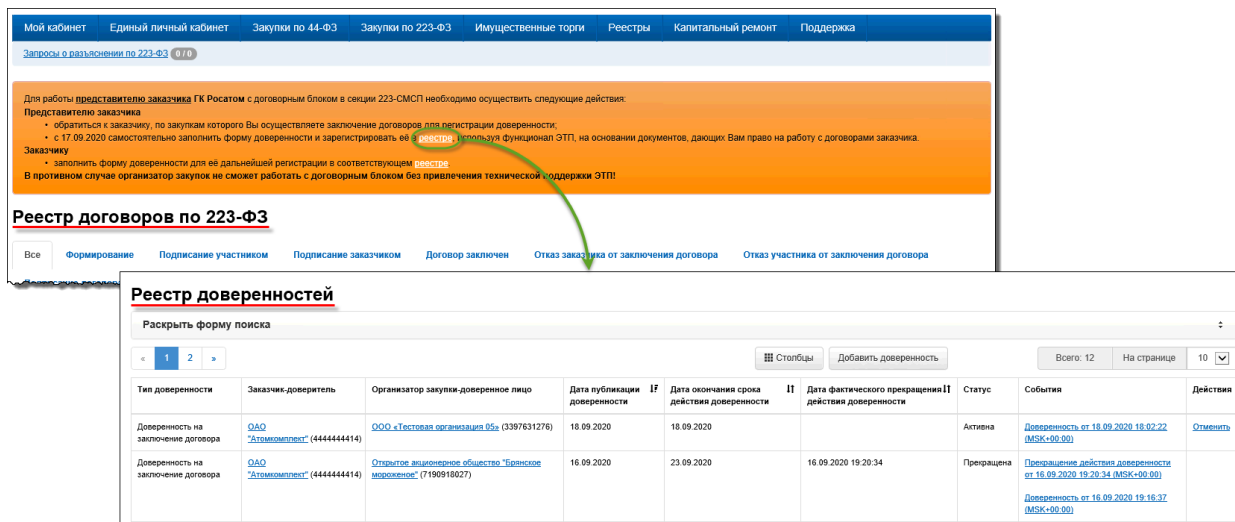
Мой кабинет | Единый личный кабинет | Закупки по 44-ФЗ | Закупки по 223-ФЗ | Имущественные торги | Реестры | Капитальный ремонт | Поддержка

Запросы о разъяснении по 223-ФЗ 0 / 0

Для работы представителю заказчика ГК Росатом с договорным блоком в секции 223-СМСП необходимо осуществить следующие действия:
Представителю заказчика
• обратиться к заказчику, по закупкам которого Вы осуществляете заключение договоров для регистрации доверенности;
• с 17.09.2020 самостоятельно заполнить форму доверенности и зарегистрировать её в реестре, используя функционал ЭТП, на основании документов, дающих Вам право на работу с договорами заказчика.
Заказчику
• заполнить форму доверенности для её дальнейшей регистрации в соответствующем реестре
В противном случае организатор закупок не сможет работать с договорным блоком без привлечения технической поддержки ЭТП!

Реестр договоров по 223-ФЗ

Все | Формирование | Подписание участником | Подписание заказчиком | Договор заключен | Отказ заказчика от заключения договора | Отказ участника от заключения договора

Реестр доверенностей

Раскрыть форму поиска

« 1 2 »

Столбцы | Добавить доверенность | Всего: 12 | На странице 10

| Тип доверенности | Заказчик-доверитель | Организатор закупки-доверенное лицо | Дата публикации доверенности | Дата окончания срока действия доверенности | Дата фактического прекращения действия доверенности | Статус | События | Действия |
|---|---|---|---|---|---|---|---|---|
| Доверенность на заключение договора | ОАО "Атомкомплект" (4444444414) | ООО «Тестовая организация 05» (3397631276) | 18.09.2020 | 18.09.2020 | | Активна | Доверенность от 18.09.2020 18:02:22 (MSK+00:00) | Отменить |
| Доверенность на заключение договора | ОАО "Атомкомплект" (4444444414) | Открытое акционерное общество "Брянское мороженое" (7190918027) | 16.09.2020 | 23.09.2020 | 16.09.2020 19:20:34 | Прекращена | Прекращение действия доверенности от 16.09.2020 19:20:34 (MSK+00:00) Доверенность от 16.09.2020 19:16:37 (MSK+00:00) | |